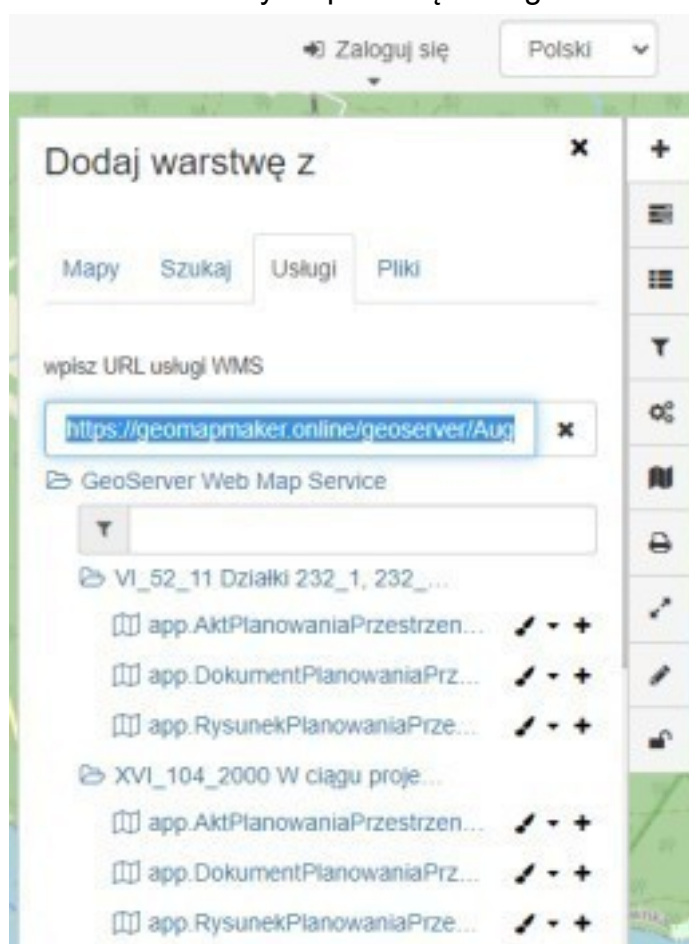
Zaloguj się

Polski

Dodaj warstwę z

×

Mapy Szukaj Usługi Pliki

wpisz URL usługi WMS

https://geomapmaker.online/geoserver/Aug

×

GeoServer Web Map Service

VI_52_11 Działki 232_1, 232_...

app.AktPlanowaniaPrzestrzen...

app.DokumentPlanowaniaPrz...

app.RysunekPlanowaniaPrze...

XVI_104_2000 W ciągu proje...

app.AktPlanowaniaPrzestrzen...

app.DokumentPlanowaniaPrz...

app.RysunekPlanowaniaPrze...